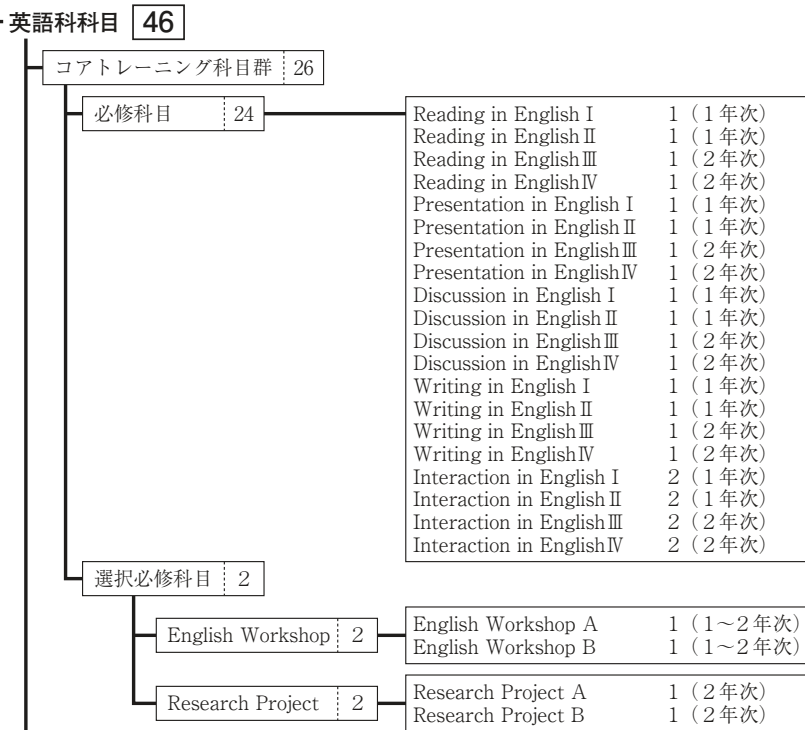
英語科科目 46

コアトレーニング科目群 26

必修科目 24

Reading in English Ⅰ 1（1年次）
Reading in English Ⅱ 1（1年次）
Reading in English Ⅲ 1（2年次）
Reading in English Ⅳ 1（2年次）
Presentation in English Ⅰ 1（1年次）
Presentation in English Ⅱ 1（1年次）
Presentation in English Ⅲ 1（2年次）
Presentation in English Ⅳ 1（2年次）
Discussion in English Ⅰ 1（1年次）
Discussion in English Ⅱ 1（1年次）
Discussion in English Ⅲ 1（2年次）
Discussion in English Ⅳ 1（2年次）
Writing in English Ⅰ 1（1年次）
Writing in English Ⅱ 1（1年次）
Writing in English Ⅲ 1（2年次）
Writing in English Ⅳ 1（2年次）
Interaction in English Ⅰ 2（1年次）
Interaction in English Ⅱ 2（1年次）
Interaction in English Ⅲ 2（2年次）
Interaction in English Ⅳ 2（2年次）

選択必修科目 2

English Workshop 2

English Workshop A 1（1～2年次）
English Workshop B 1（1～2年次）

Research Project 2

Research Project A 1（2年次）
Research Project B 1（2年次）